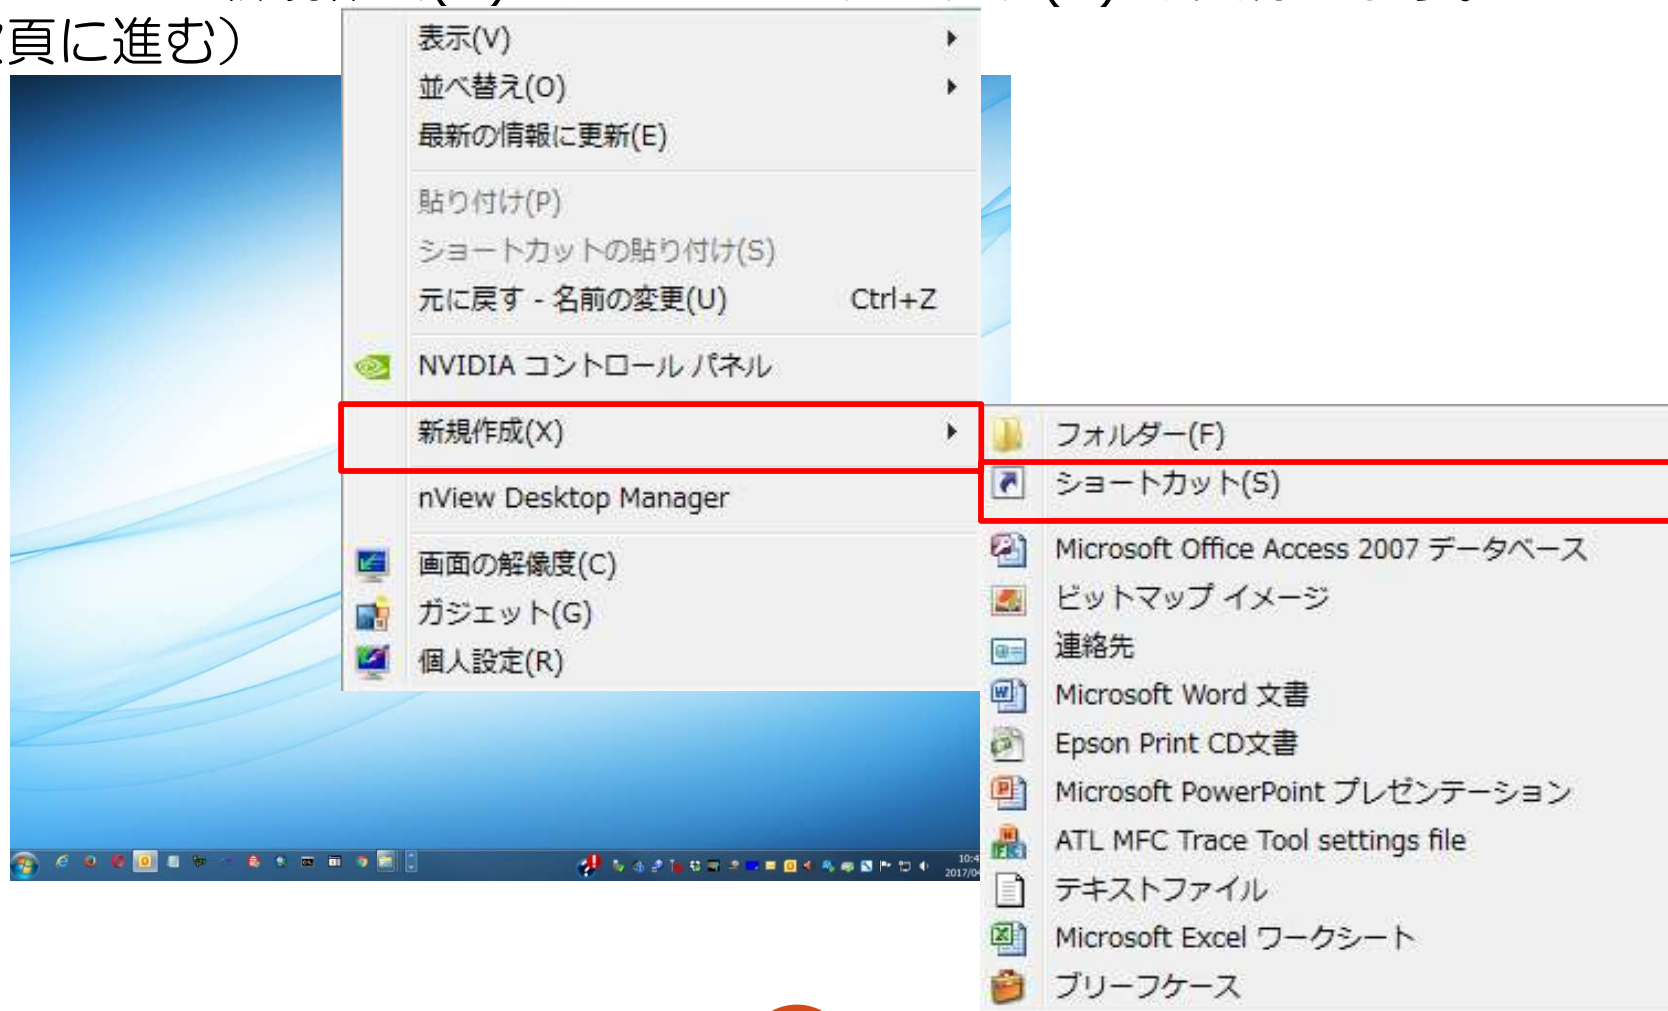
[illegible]頁に進む）

表示(V)
並べ替え(O)
最新の情報に更新(E)
貼り付け(P)
ショートカットの貼り付け(S)
元に戻す - 名前の変更(U) Ctrl+Z
NVIDIA コントロール パネル
新規作成(X)
nView Desktop Manager
画面の解像度(C)
ガジェット(G)
個人設定(R)

フォルダー(F)
ショートカット(S)
Microsoft Office Access 2007 データベース
ビットマップ イメージ
連絡先
Microsoft Word 文書
Epson Print CD文書
Microsoft PowerPoint プレゼンテーション
ATL MFC Trace Tool settings file
テキストファイル
Microsoft Excel ワークシート
ブリーフケース

10:4
2017/0